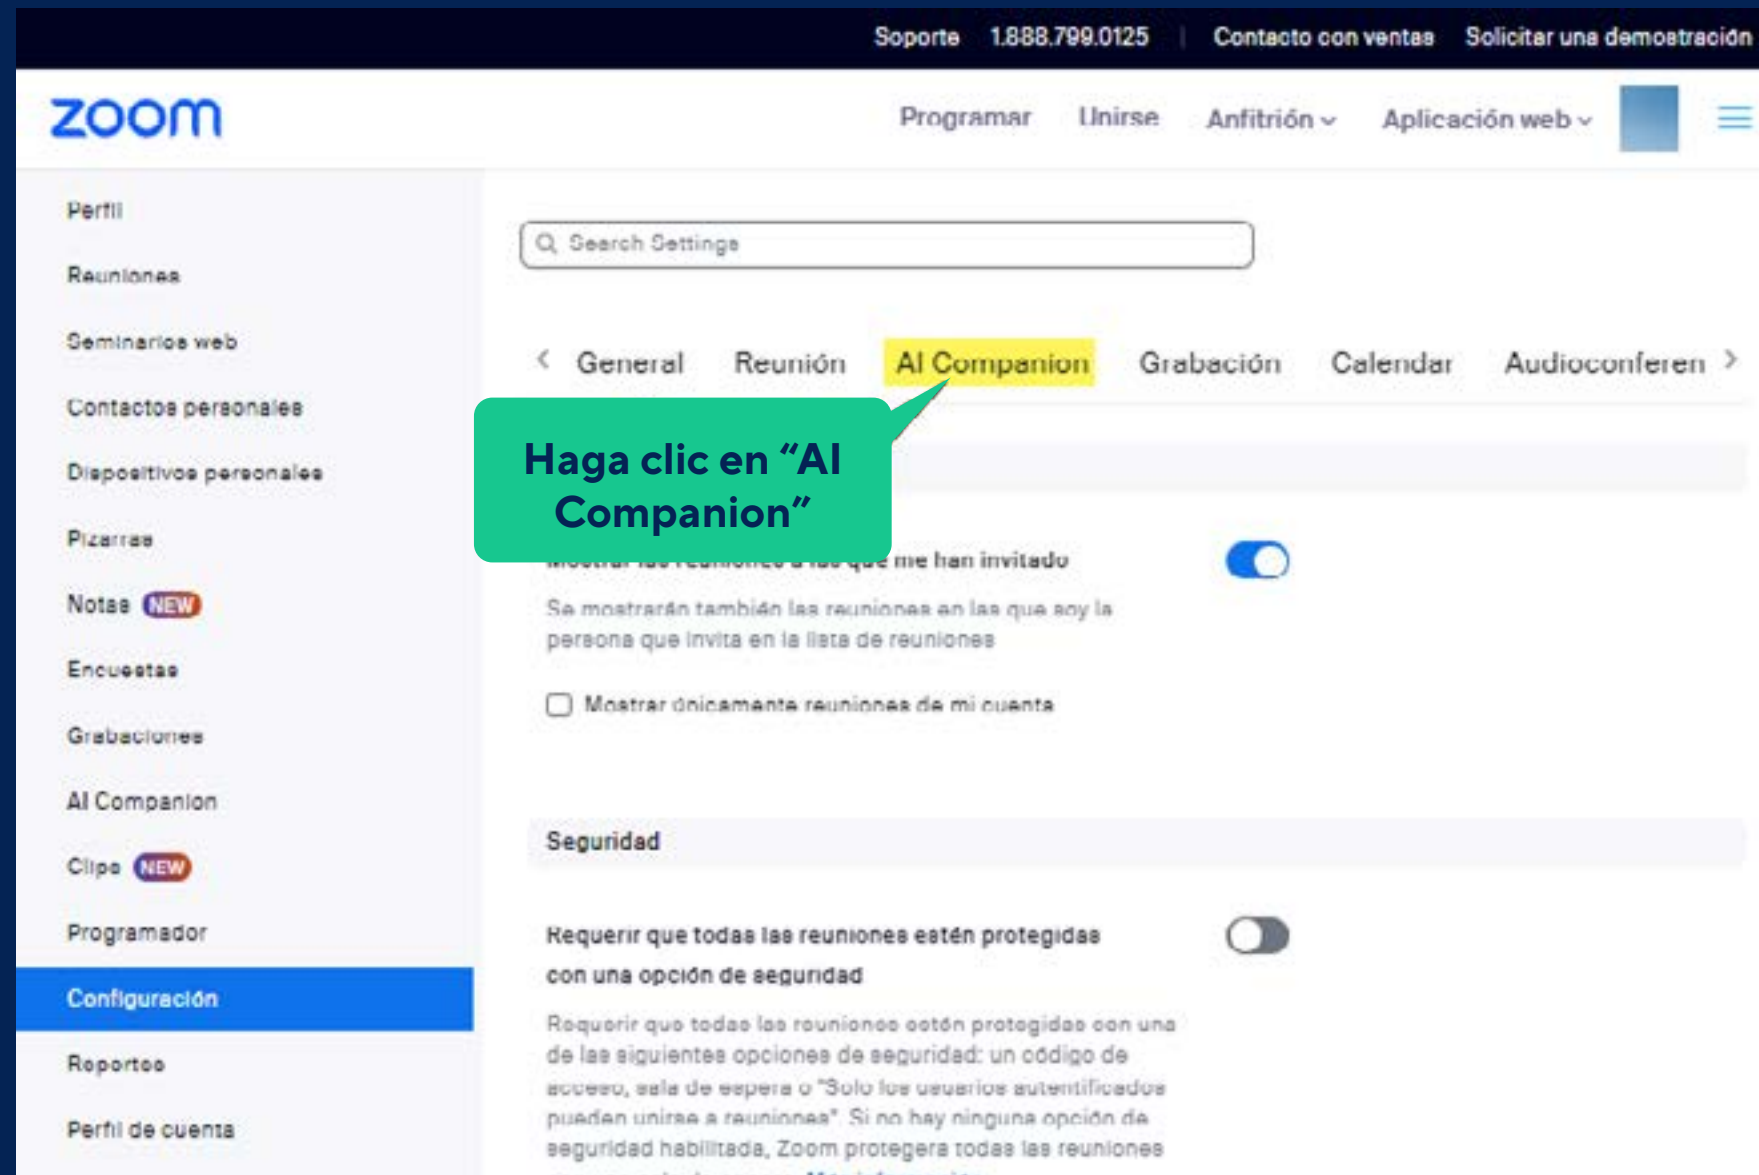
Soporte 1.888.799.0125 | Contacto con ventas Solicitar una demostración

zoom

Programar Unirse Anfitrión Aplicación web

Perfil
Reuniones
Seminarios web
Contactos personales
Dispositivos personales
Pizarras
Notas NEW
Encuestas
Grabaciones
AI Companion
Clips NEW
Programador
Configuración
Reportes
Perfil de cuenta

Search Settings

General Reunión AI Companion Grabación Calendar Audioconferen

Haga clic en "AI Companion"

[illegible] me han invitado

Se mostrarán también las reuniones en las que soy la persona que invita en la lista de reuniones

Mostrar únicamente reuniones de mi cuenta

Seguridad

Requerir que todas las reuniones estén protegidas con una opción de seguridad

Requerir que todas las reuniones estén protegidas con una de las siguientes opciones de seguridad: un código de acceso, sala de espera o "Solo los usuarios autentificados pueden unirse a reuniones". Si no hay ninguna opción de seguridad habilitada, Zoom protegera todas las reuniones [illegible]